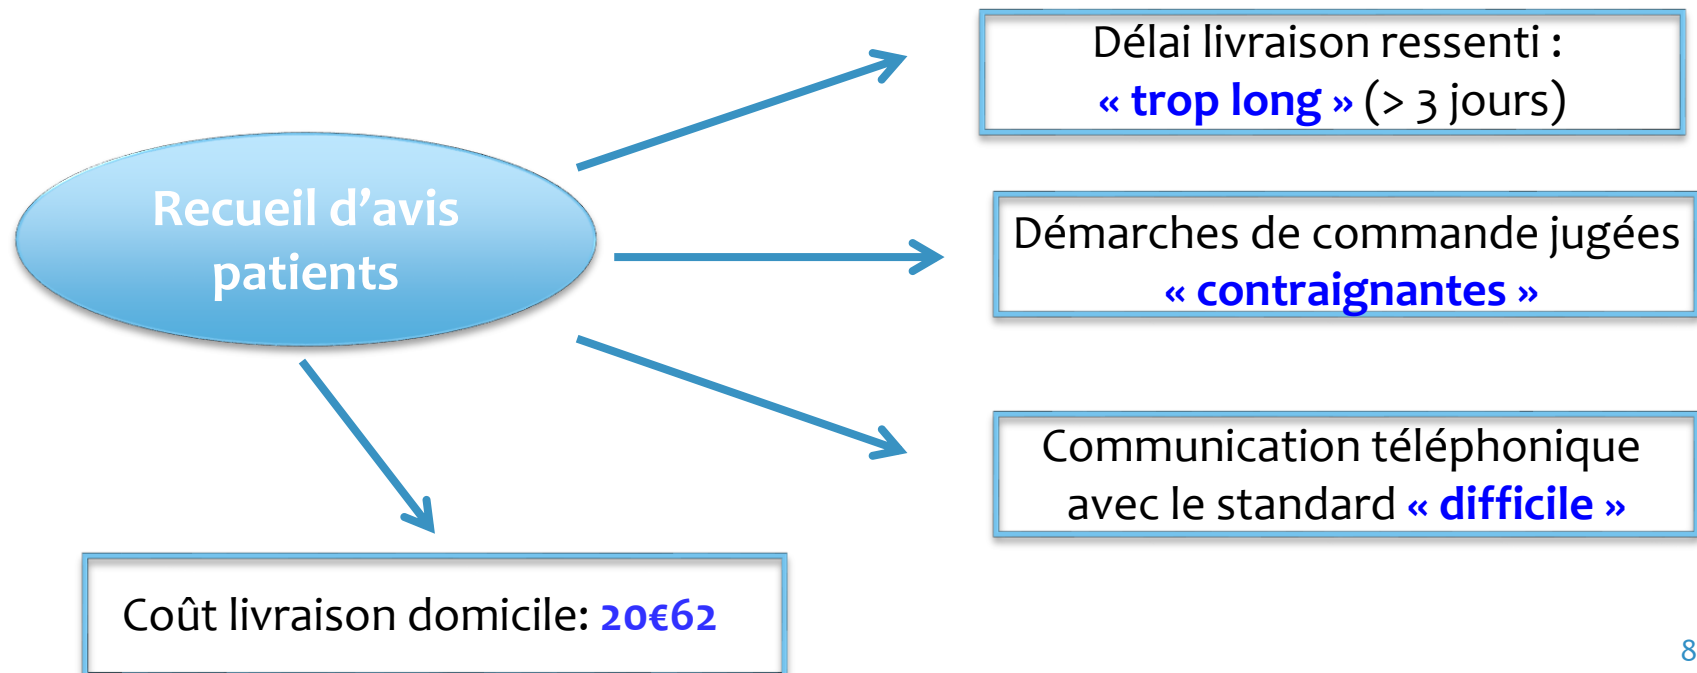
Recueil d’avis patients

Délai livraison ressenti : « trop long » (> 3 jours)

Démarches de commande jugées « contraignantes »

Communication téléphonique avec le standard « difficile »

Coût livraison domicile: 20€62

8